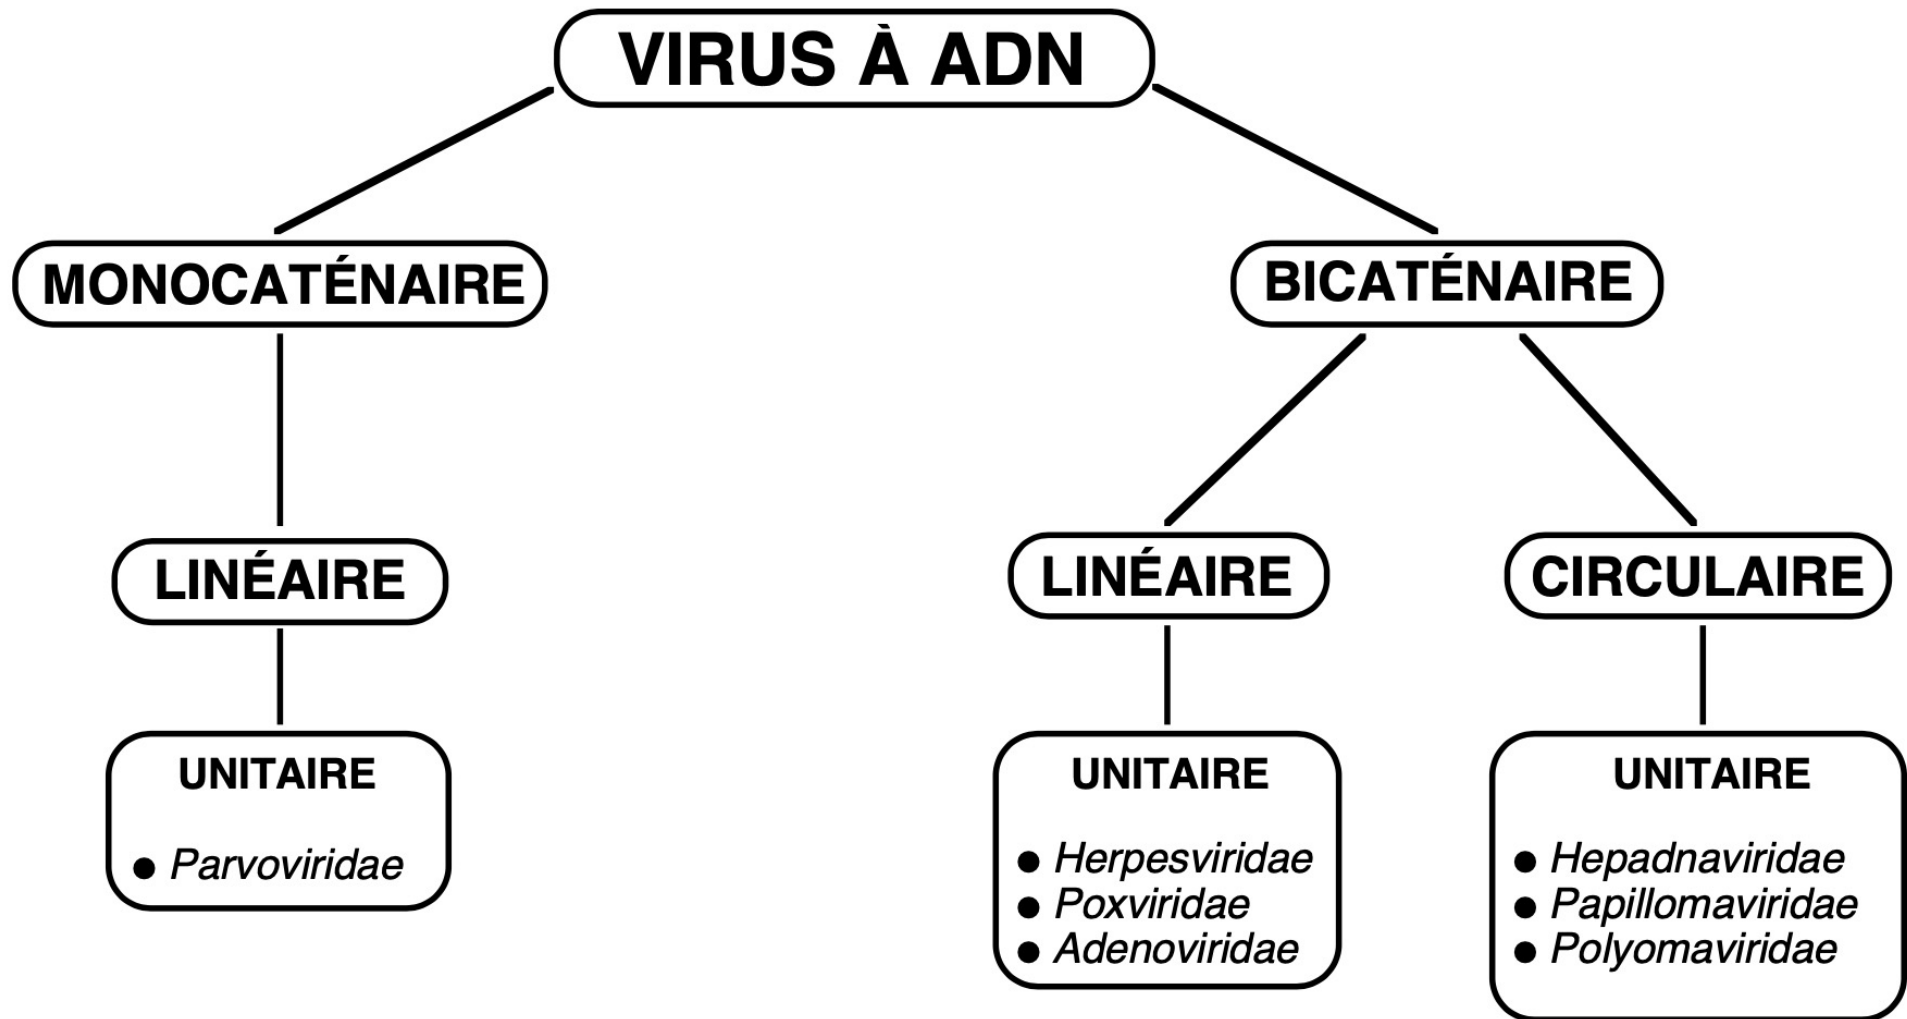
VIRUS À ADN

MONOCATÉNAIRE

LINÉAIRE

UNITAIRE

● *Parvoviridae*

BICATÉNAIRE

LINÉAIRE

UNITAIRE

● *Herpesviridae*
● *Poxviridae*
● *Adenoviridae*

CIRCULAIRE

UNITAIRE

● *Hepadnaviridae*
● *Papillomaviridae*
● *Polyomaviridae*